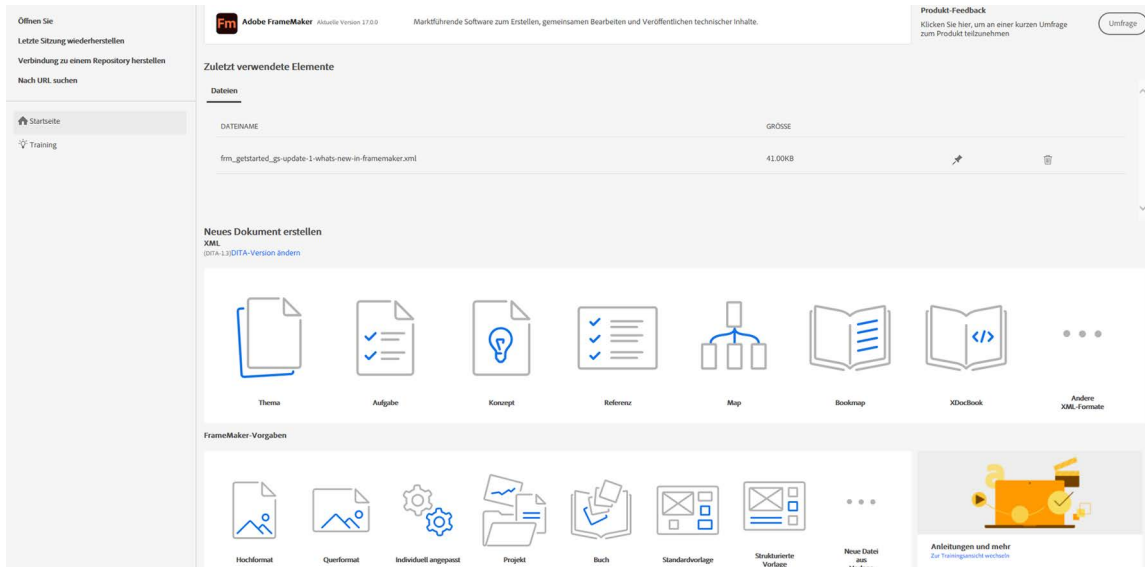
Öffnen Sie
Letzte Sitzung wiederherstellen
Verbindung zu einem Repository herstellen
Nach URL suchen

Startseite
Training

Fm Adobe FrameMaker Aktuelle Version 17.0.0
Marktführende Software zum Erstellen, gemeinsamen Bearbeiten und Veröffentlichen technischer Inhalte.

Produkt-Feedback
Klicken Sie hier, um an einer kurzen Umfrage zum Produkt teilzunehmen
Umfrage

Zuletzt verwendete Elemente
Dateien

| DATEINAME | GRÖSSE |
|---|---|
| fm_getstarted_gs-update-1-whats-new-in-framemaker.xml | 41.00KB |

Neues Dokument erstellen
XML
(DITA-1.3)DITA-Version ändern

Thema
Aufgabe
Konzept
Referenz
Map
Bookmap
XDocBook
Andere XML-Formate

FrameMaker-Vorgaben

Hochformat
Querformat
Individuell angepasst
Projekt
Buch
Standardvorlage
Strukturierte Vorlage
Neue Datei aus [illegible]

Anleitungen und mehr
Zur Trainingsansicht wechseln